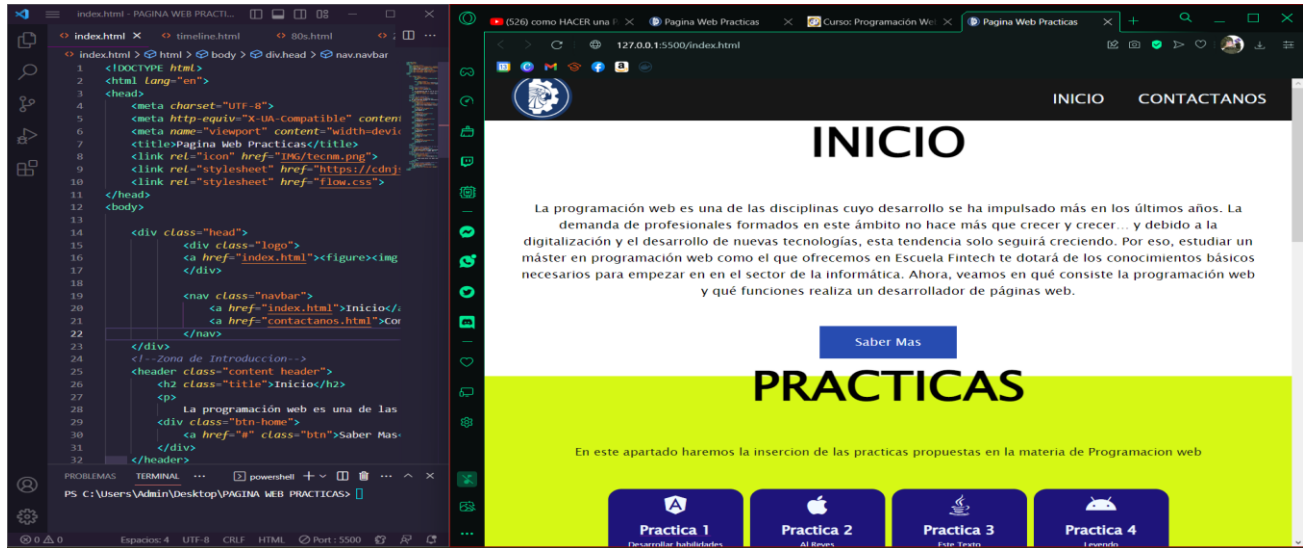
index.html - PAGINA WEB PRACTI...

index.html × timeline.html 80s.html

index.html > html > body > div.head > nav.navbar

1 <!DOCTYPE html>
2 <html lang="en">
3 <head>
4 <meta charset="UTF-8">
5 <meta http-equiv="X-UA-Compatible" content
6 <meta name="viewport" content="width=devic
7 <title>Pagina Web Practicas</title>
8 <link rel="icon" href="IMG/tecnm.png">
9 <link rel="stylesheet" href="https://cdnj
10 <link rel="stylesheet" href="flow.css">
11 </head>
12 <body>
13
14 <div class="head">
15 <div class="logo">
16 <a href="index.html"><figure><img
17 </div>
18
19 <nav class="navbar">
20 <a href="index.html">Inicio</
21 <a href="contactanos.html">Co
22 </nav>
23 </div>
24 <!--Zona de Introduccion-->
25 <header class="content header">
26 <h2 class="title">Inicio</h2>
27 <p>
28 La programación web es una de las
29 <div class="btn-home">
30 <a href="#" class="btn">Saber Mas
31 </div>
32 </header>

PROBLEMAS TERMINAL ··· powershell

PS C:\Users\Admin\Desktop\PAGINA WEB PRACTICAS>

⊗ 0 ⚠ 0 Espacios: 4 UTF-8 CRLF HTML Port : 5500

(526) como HACER una P × Pagina Web Practicas × Curso: Programación We × Pagina Web Practicas ×

127.0.0.1:5500/index.html

INICIO CONTACTANOS

INICIO

La programación web es una de las disciplinas cuyo desarrollo se ha impulsado más en los últimos años. La demanda de profesionales formados en este ámbito no hace más que crecer y crecer… y debido a la digitalización y el desarrollo de nuevas tecnologías, esta tendencia solo seguirá creciendo. Por eso, estudiar un máster en programación web como el que ofrecemos en Escuela Fintech te dotará de los conocimientos básicos necesarios para empezar en en el sector de la informática. Ahora, veamos en qué consiste la programación web y qué funciones realiza un desarrollador de páginas web.

Saber Mas

PRACTICAS

En este apartado haremos la insercion de las practicas propuestas en la materia de Programacion web

Practica 1
Desarrollar habilidades

Practica 2
Al Reves

Practica 3
Este Texto

Practica 4
Leyendo